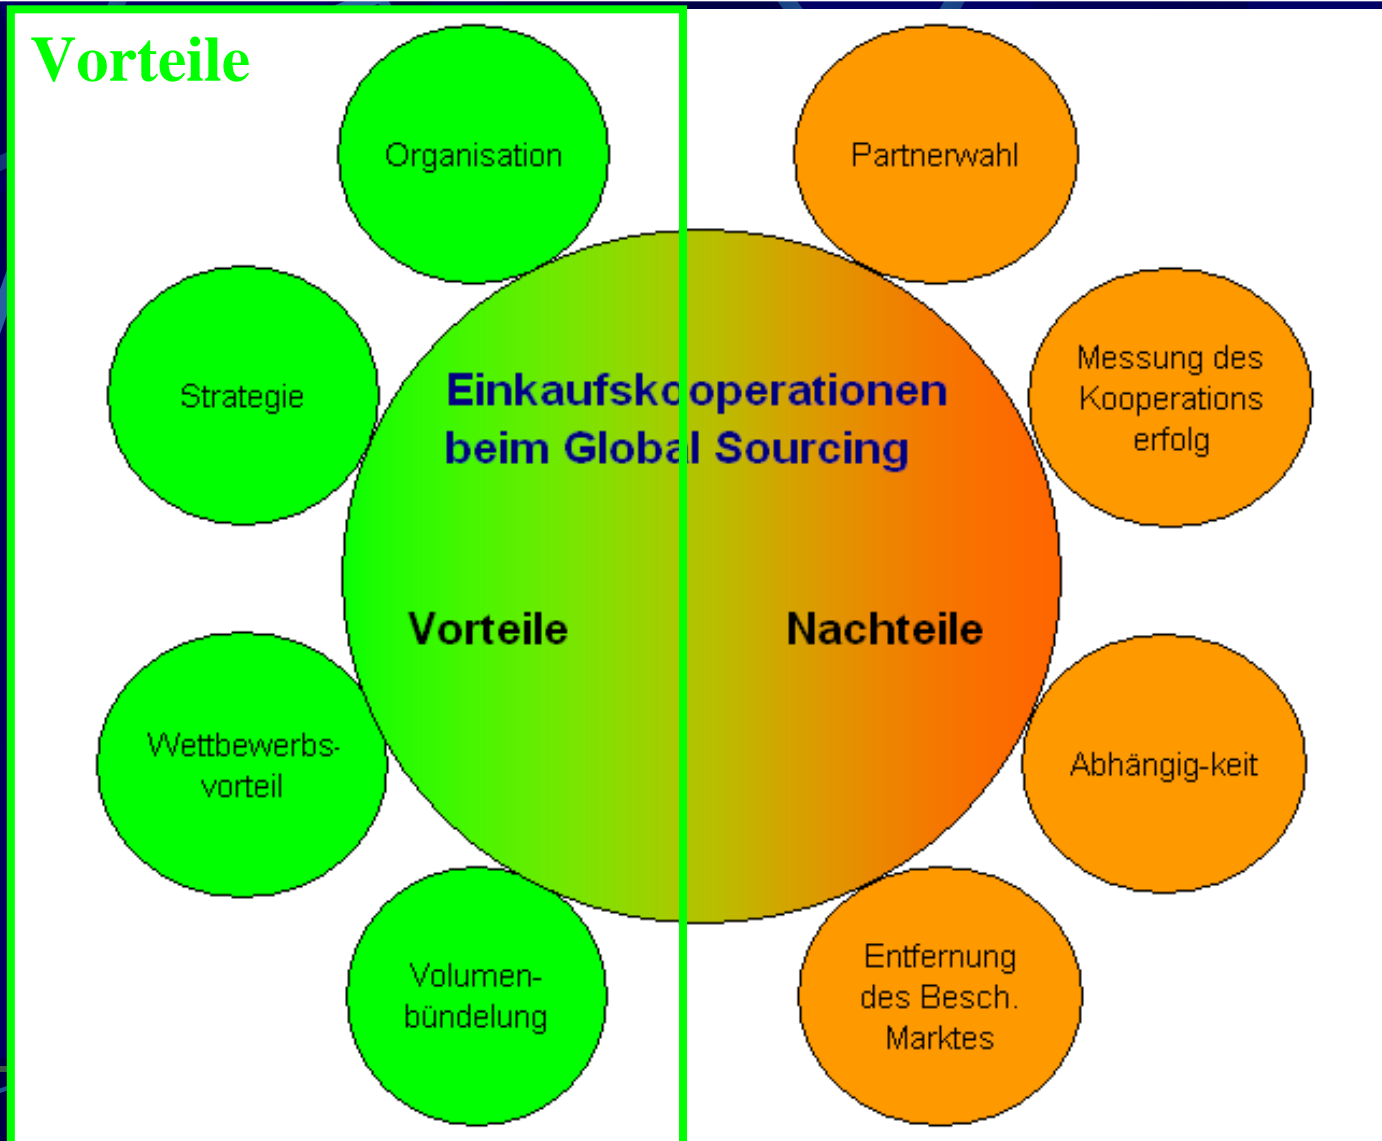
Vorteile

Organisation

Partnerwahl

Strategie

Einkaufskooperationen beim Global Sourcing

Messung des Kooperations erfolg

Vorteile

Nachteile

Wettbewerbs-vorteil

Abhängig-keit

Volumen-bündelung

Entfernung des Besch. Marktes